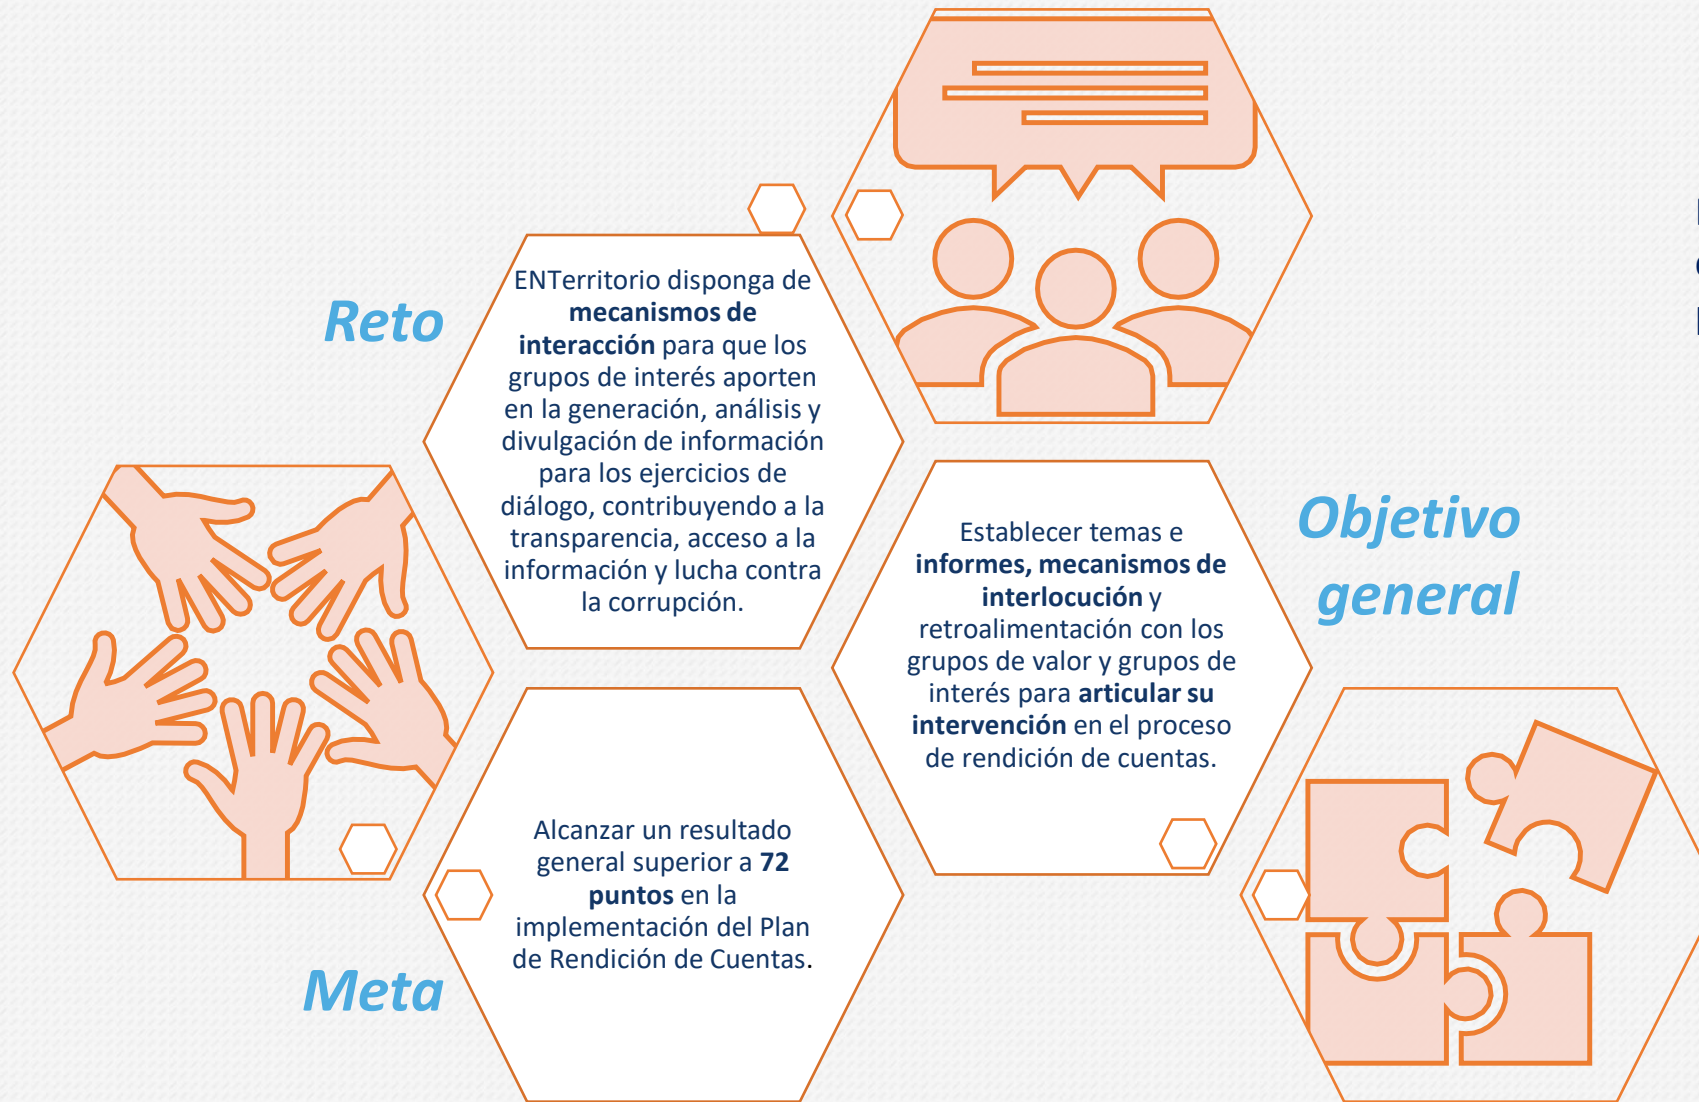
Reto

ENTerritorio disponga de **mecanismos de interacción** para que los grupos de interés aporten en la generación, análisis y divulgación de información para los ejercicios de diálogo, contribuyendo a la transparencia, acceso a la información y lucha contra la corrupción.

Objetivo general

Establecer temas e **informes, mecanismos de interlocución** y retroalimentación con los grupos de valor y grupos de interés para **articular su intervención** en el proceso de rendición de cuentas.

Meta

Alcanzar un resultado general superior a **72 puntos** en la implementación del Plan de Rendición de Cuentas.

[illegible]